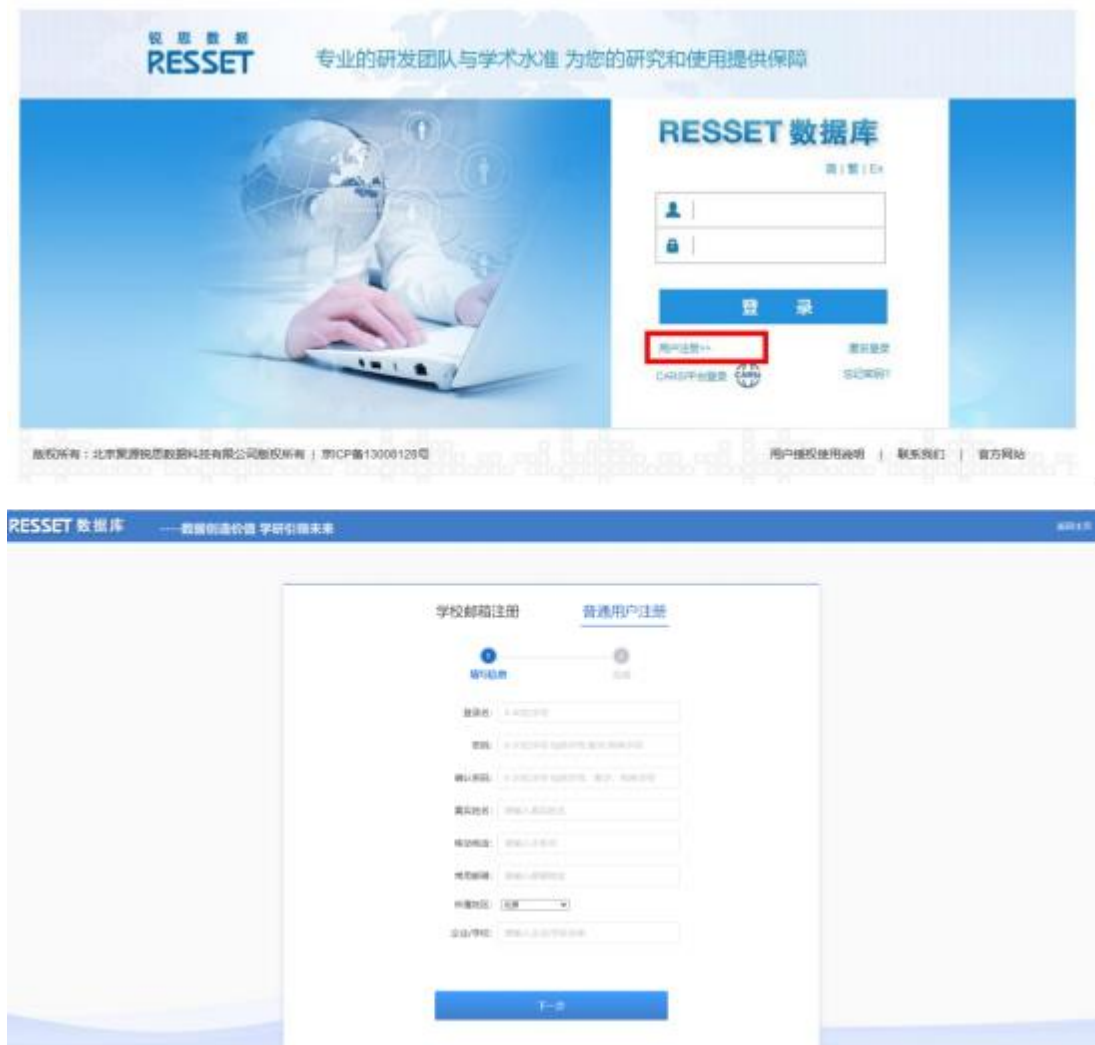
锐思数据
RESSET

专业的研发团队与学术水准 为您的研究和使用提供保障

RESSET 数据库

简 | 繁 | En

登 录

用户注册>>

演示登录

CARSI平台登录

忘记密码?

版权所有：北京聚源锐思数据科技有限公司版权所有 | 京ICP备13008128号

用户授权使用说明 | 联系我们 | 官方网站

RESSET 数据库 ——数据创造价值 学研引领未来

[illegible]

学校邮箱注册

普通用户注册

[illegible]

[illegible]

登录名:

密码:

确认密码:

真实姓名:

移动电话:

常用邮箱:

所属地区: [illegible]

企业/学校:

下一步